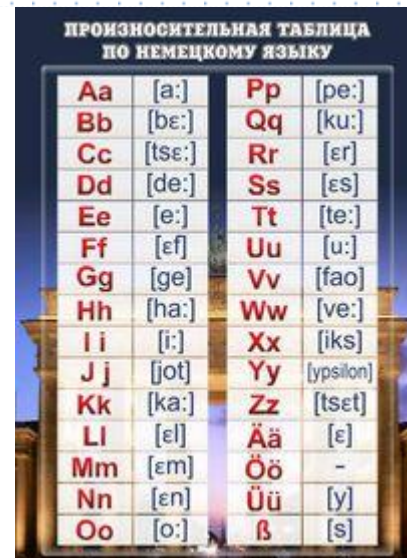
ПРОИЗНОСИТЕЛЬНАЯ ТАБЛИЦА ПО НЕМЕЦКОМУ ЯЗЫКУ

| Aa | [a:] | Pp | [pe:] |
|---|---|---|---|
| Bb | [bɛ:] | Qq | [ku:] |
| Cc | [tsɛ:] | Rr | [ɛr] |
| Dd | [de:] | Ss | [ɛs] |
| Ee | [e:] | Tt | [te:] |
| Ff | [ɛf] | Uu | [u:] |
| Gg | [ge] | Vv | [fao] |
| Hh | [ha:] | Ww | [ve:] |
| I i | [i:] | Xx | [iks] |
| J j | [jot] | Yy | [ypsilon] |
| Kk | [ka:] | Zz | [tsɛt] |
| Ll | [ɛl] | Ää | [ɛ] |
| Mm | [ɛm] | Öö | - |
| Nn | [ɛn] | Üü | [y] |
| Oo | [o:] | ß | [s] |